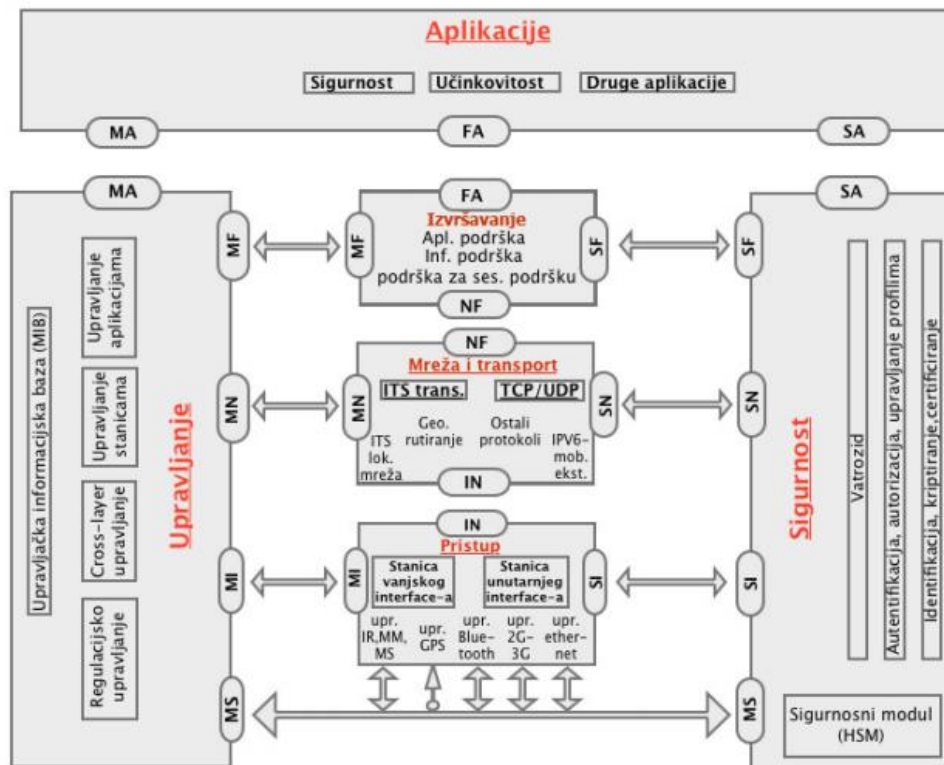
Aplikacije

Sigurnost

Učinkovitost

Druge aplikacije

MA

FA

SA

MA

FA

SA

Izvršavanje

Apl. podrška

Inf. podrška

podrška za ses. podršku

MF

MF

SF

SF

NF

NF

Mreža i transport

ITS trans.

TCP/UDP

MN

MN

SN

SN

ITS lok. mreža

Geo. rutiranje

Ostali protokoli

IPV6-mob. ekst.

IN

IN

Pristup

MI

MI

SI

SI

Stanica vanjskog interface-a

Stanica unutarnjeg interface-a

upr. IR,MM, MS

upr. GPS

upr. Blue-tooth

upr. 2G-3G

upr. ether-net

MS

MS

Upravljačka informacijska baza (MIB)

Upravljanje aplikacijama

Upravljanje stanicama

Cross-layer upravljanje

Regulacijsko upravljanje

Upravljanje

Sigurnost

Vatrozid

Autentifikacija, autorizacija, upravljanje profilima

Identifikacija, kriptiranje, certificiranje

Sigurnosni modul (HSM)